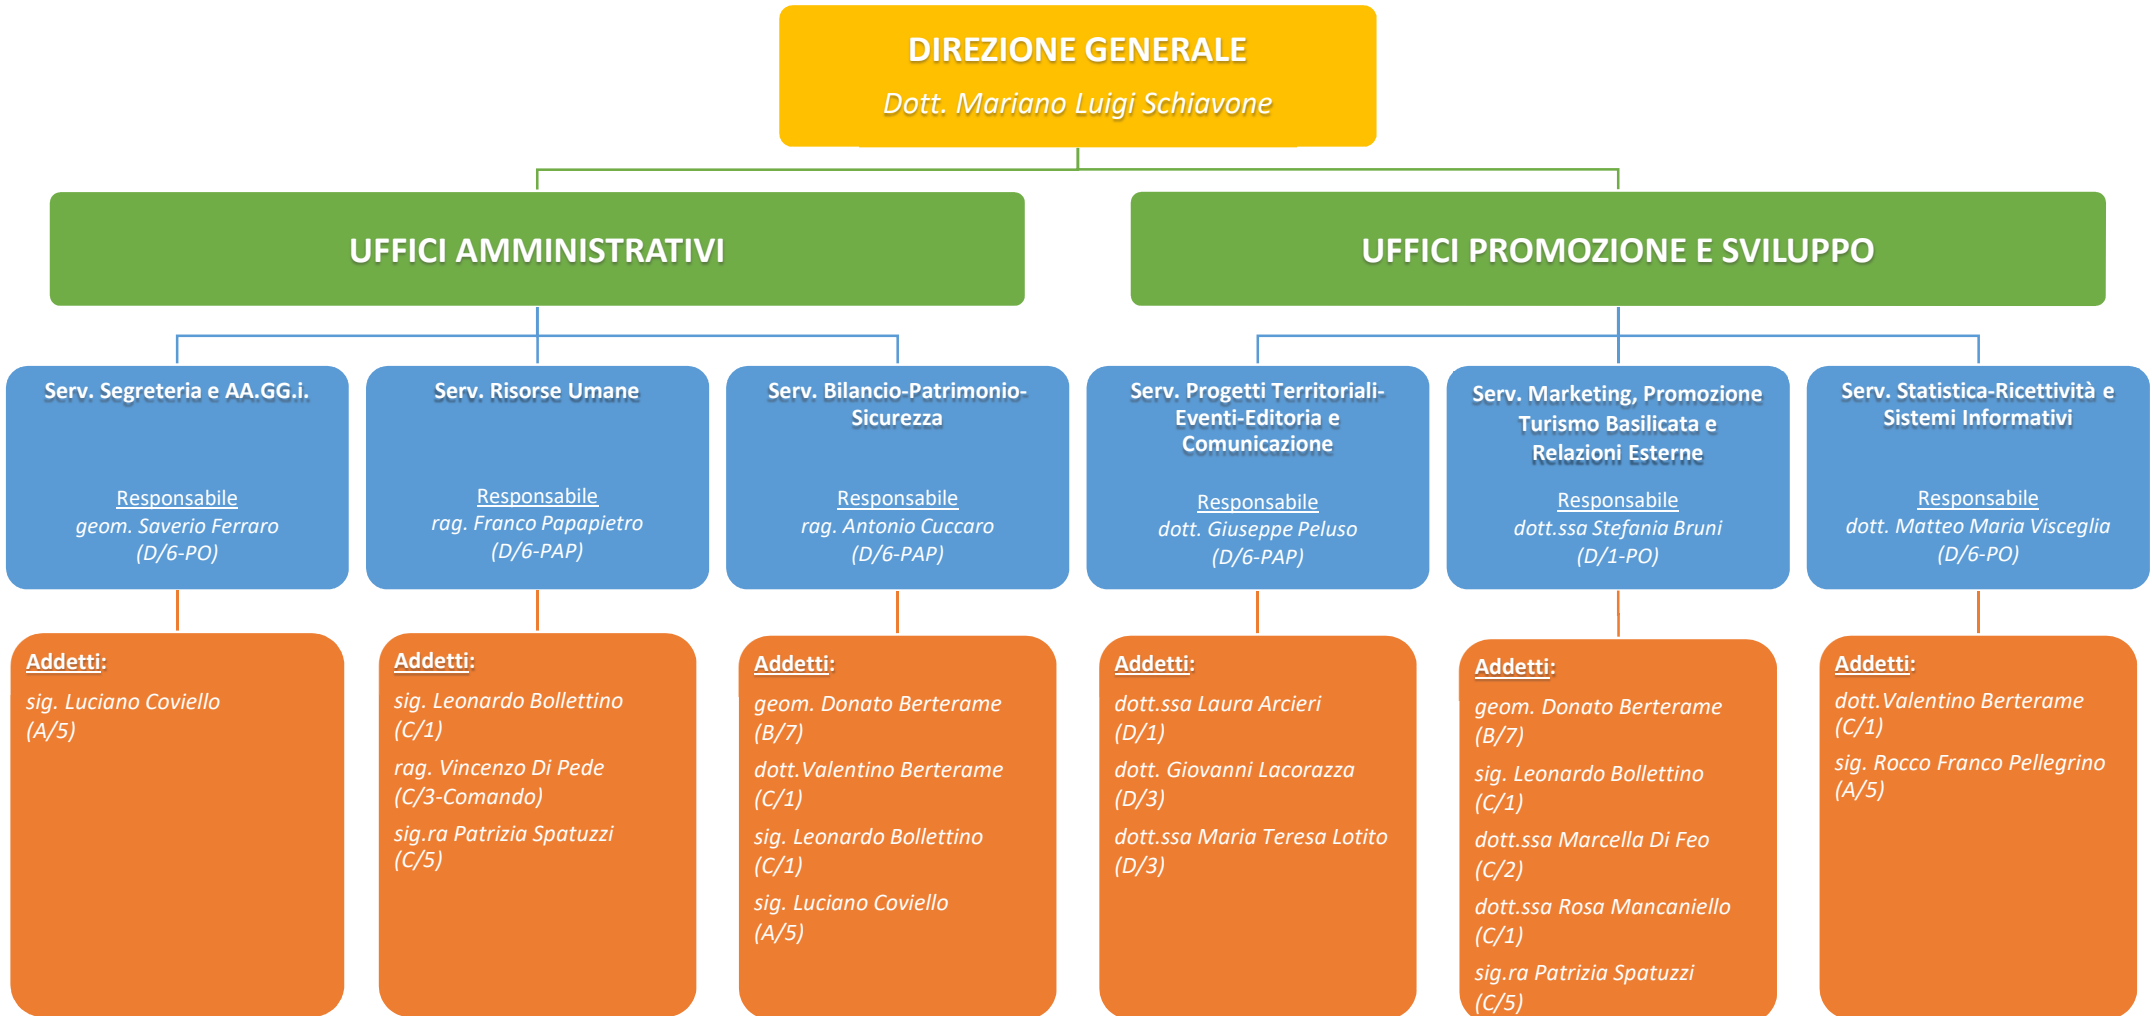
DIREZIONE GENERALE
Dott. Mariano Luigi Schiavone

UFFICI AMMINISTRATIVI

UFFICI PROMOZIONE E SVILUPPO

Serv. Segreteria e AA.GG.i.

Responsabile
geom. Saverio Ferraro
(D/6-PO)

Addetti:
sig. Luciano Coviello
(A/5)

Serv. Risorse Umane

Responsabile
rag. Franco Papapietro
(D/6-PAP)

Addetti:
sig. Leonardo Bollettino
(C/1)
rag. Vincenzo Di Pede
(C/3-Comando)
sig.ra Patrizia Spatuzzi
(C/5)

Serv. Bilancio-Patrimonio-Sicurezza

Responsabile
rag. Antonio Cuccaro
(D/6-PAP)

Addetti:
geom. Donato Berterame
(B/7)
dott.Valentino Berterame
(C/1)
sig. Leonardo Bollettino
(C/1)
sig. Luciano Coviello
(A/5)

Serv. Progetti Territoriali-Eventi-Editoria e Comunicazione

Responsabile
dott. Giuseppe Peluso
(D/6-PAP)

Addetti:
dott.ssa Laura Arcieri
(D/1)
dott. Giovanni Lacorazza
(D/3)
dott.ssa Maria Teresa Lotito
(D/3)

Serv. Marketing, Promozione Turismo Basilicata e Relazioni Esterne

Responsabile
dott.ssa Stefania Bruni
(D/1-PO)

Addetti:
geom. Donato Berterame
(B/7)
sig. Leonardo Bollettino
(C/1)
dott.ssa Marcella Di Feo
(C/2)
dott.ssa Rosa Mancaniello
(C/1)
sig.ra Patrizia Spatuzzi
(C/5)

Serv. Statistica-Ricettività e Sistemi Informativi

Responsabile
dott. Matteo Maria Visceglia
(D/6-PO)

Addetti:
dott.Valentino Berterame
(C/1)
sig. Rocco Franco Pellegrino
(A/5)